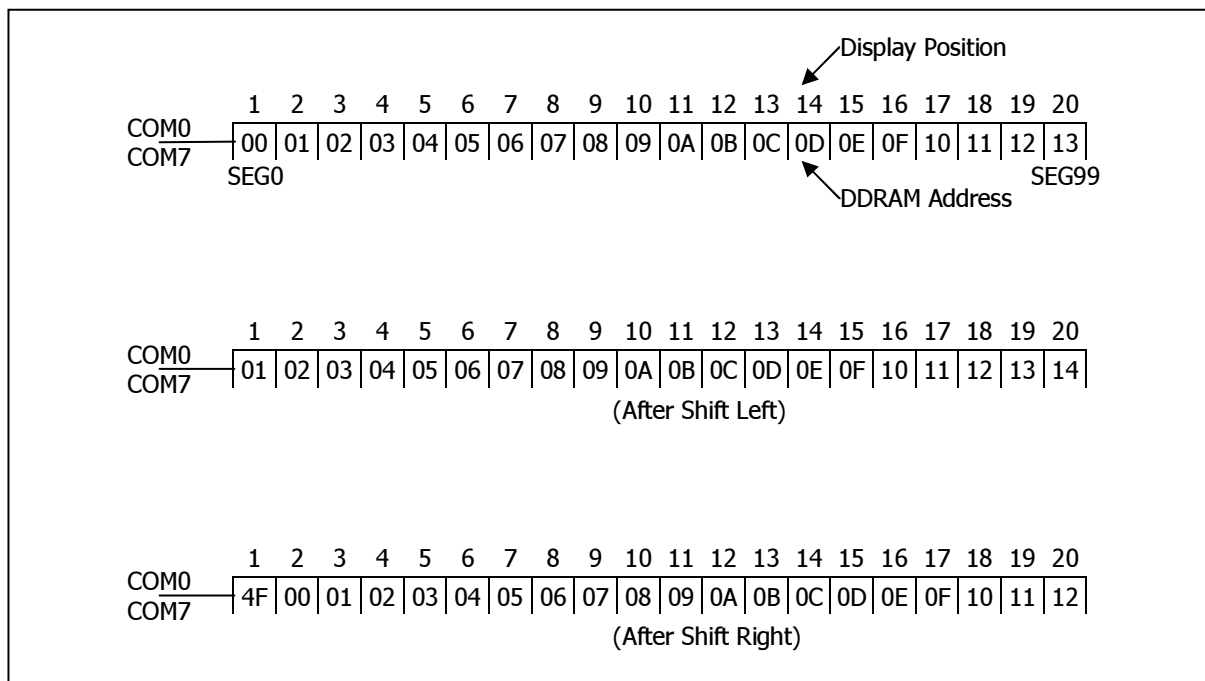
Display Position

COM0
COM7

| 1 | 2 | 3 | 4 | 5 | 6 | 7 | 8 | 9 | 10 | 11 | 12 | 13 | 14 | 15 | 16 | 17 | 18 | 19 | 20 |
|---|---|---|---|---|---|---|---|---|---|---|---|---|---|---|---|---|---|---|---|
| 00 | 01 | 02 | 03 | 04 | 05 | 06 | 07 | 08 | 09 | 0A | 0B | 0C | 0D | 0E | 0F | 10 | 11 | 12 | 13 |

SEG0
DDRAM Address
SEG99

COM0
COM7

| 1 | 2 | 3 | 4 | 5 | 6 | 7 | 8 | 9 | 10 | 11 | 12 | 13 | 14 | 15 | 16 | 17 | 18 | 19 | 20 |
|---|---|---|---|---|---|---|---|---|---|---|---|---|---|---|---|---|---|---|---|
| 01 | 02 | 03 | 04 | 05 | 06 | 07 | 08 | 09 | 0A | 0B | 0C | 0D | 0E | 0F | 10 | 11 | 12 | 13 | 14 |

(After Shift Left)

COM0
COM7

| 1 | 2 | 3 | 4 | 5 | 6 | 7 | 8 | 9 | 10 | 11 | 12 | 13 | 14 | 15 | 16 | 17 | 18 | 19 | 20 |
|---|---|---|---|---|---|---|---|---|---|---|---|---|---|---|---|---|---|---|---|
| 4F | 00 | 01 | 02 | 03 | 04 | 05 | 06 | 07 | 08 | 09 | 0A | 0B | 0C | 0D | 0E | 0F | 10 | 11 | 12 |

(After Shift Right)